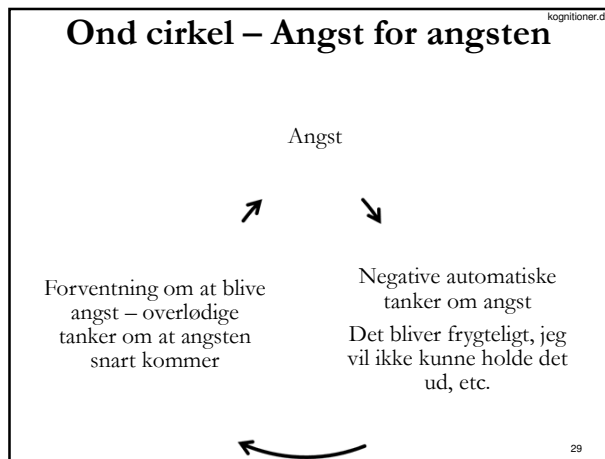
kognitioner.d

Ond cirkel – Angst for angsten

Angst

Forventning om at blive angst – overlødige tanker om at angsten snart kommer

Negative automatiske tanker om angst

Det bliver frygteligt, jeg vil ikke kunne holde det ud, etc.

29